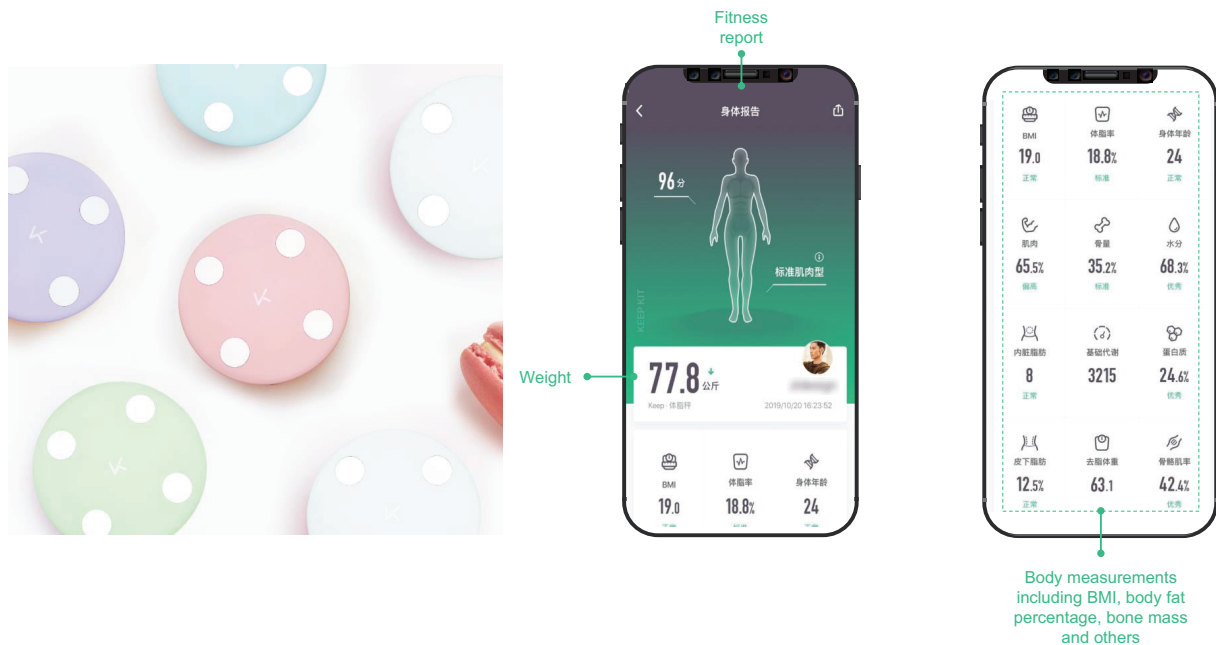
Fitness report

身体报告

96分

标准肌肉型

KEEP KIT

Weight

77.8 公斤

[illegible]

Keep · 体脂秤

2019/10/20 16:23:52

| BMI | 体脂率 | 身体年龄 |
|---|---|---|
| 19.0 | 18.8% | 24 |

| BMI | 体脂率 | 身体年龄 |
|---|---|---|
| 19.0 | 18.8% | 24 |
| 正常 | 标准 | 正常 |
| 肌肉 | 骨量 | 水分 |
| 65.5% | 35.2% | 68.3% |
| 偏高 | 标准 | 优秀 |
| 内脏脂肪 | 基础代谢 | 蛋白质 |
| 8 | 3215 | 24.6% |
| 正常 | | 优秀 |
| 皮下脂肪 | 去脂体重 | 骨骼肌率 |
| 12.5% | 63.1 | 42.4% |
| 正常 | | 优秀 |

Body measurements including BMI, body fat percentage, bone mass and others